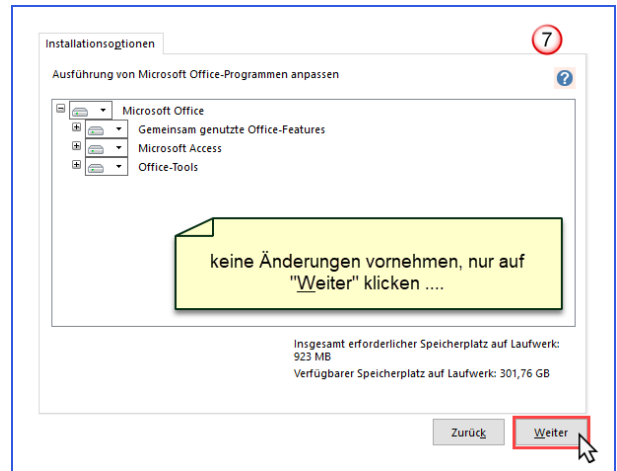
Installationsoptionen

7

Ausführung von Microsoft Office-Programmen anpassen

?

Microsoft Office

Gemeinsam genutzte Office-Features

Microsoft Access

Office-Tools

keine Änderungen vornehmen, nur auf "Weiter" klicken ....

Insgesamt erforderlicher Speicherplatz auf Laufwerk: 923 MB

Verfügbarer Speicherplatz auf Laufwerk: 301,76 GB

Zurück

Weiter